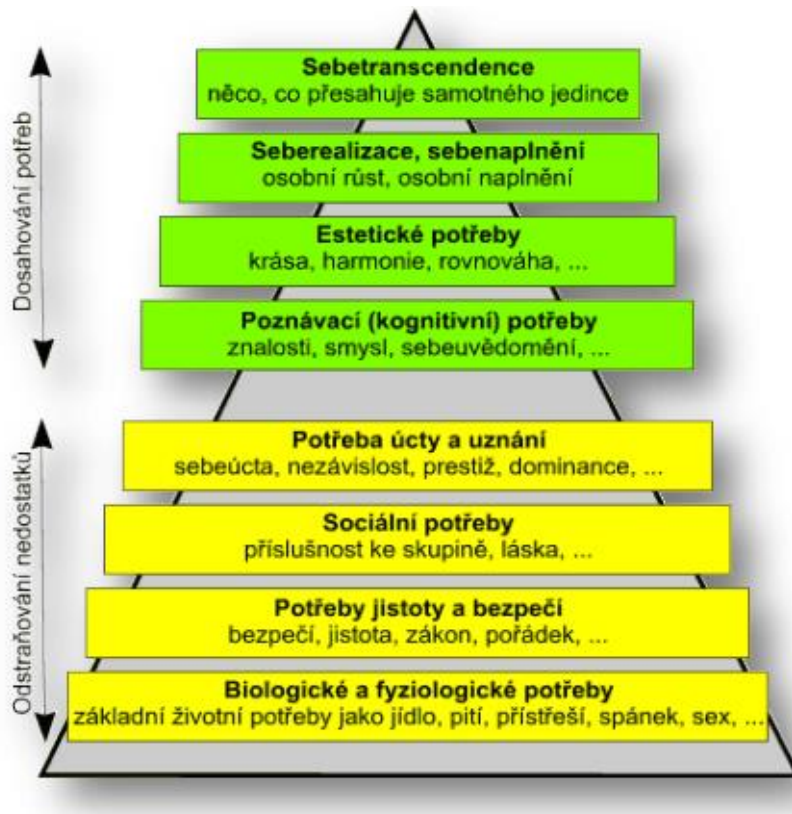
Dosahování potřeb

Sebetranscendence
něco, co přesahuje samotného jedince

Seberealizace, sebenaplnění
osobní růst, osobní naplnění

Estetické potřeby
krása, harmonie, rovnováha, ...

Poznávací (kognitivní) potřeby
znalosti, smysl, sebeuvědomění, ...

Odstraňování nedostatků

Potřeba úcty a uznání
sebeúcta, nezávislost, prestiž, dominance, ...

Sociální potřeby
příslušnost ke skupině, láska, ...

Potřeby jistoty a bezpečí
bezpečí, jistota, zákon, pořádek, ...

Biologické a fyziologické potřeby
základní životní potřeby jako jídlo, pití, přístřeší, spánek, sex, ...